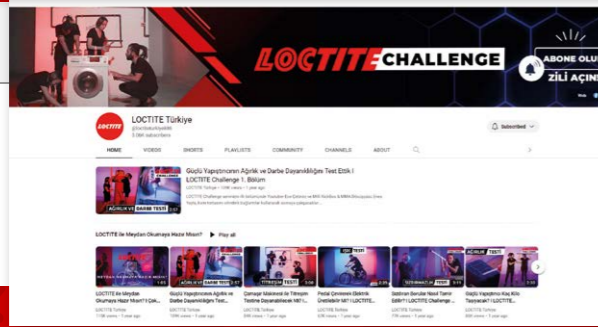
LOCTITE CHALLENGE

ABONE OLU

ZİLİ AÇIN

LOCTITE

LOCTITE Türkiye

@loctiteturkiyeltt

3.06K subscribers

Subscribed

HOME VIDEOS SHORTS PLAYLISTS COMMUNITY CHANNELS ABOUT

AĞIRLIK VE DARBE TESTİ

Güçlü Yapıştırıcının Ağırlık ve Darbe Dayanıklılığını Test Ettik ! LOCTITE Challenge 1. Bölüm

LOCTITE Türkiye • 109K views • 1 year ago

LOCTITE ile Meydan Okumaya Hazır Mısın? ▶ Play all

AĞIRLIK VE DARBE TESTİ

TİTREŞİM TESTİ

SICAKLIK TESTİ

AĞIRLIK

LOCTITE ile Meydan Okumaya Hazır Mısın? 1.Gün...

Güçlü Yapıştırıcının Ağırlık ve Darbe Dayanıklılığını Test...

Çamaşır Makinesi ile Titreşim Testine Dayanabilecek Mi? |...

Pedal Çevirerek Elektrik Üretilebilir Mi? | LOCTITE...

Sıcaklık Sonuçlar Nasıl Tamir Edilir? | LOCTITE Challenge...

Güçlü Yapıştırıcı Kaç Kilo Taşıyacak? | LOCTITE...

LOCTITE Türkiye

LOCTITE Türkiye

LOCTITE Türkiye

LOCTITE Türkiye

LOCTITE Türkiye

LOCTITE Türkiye